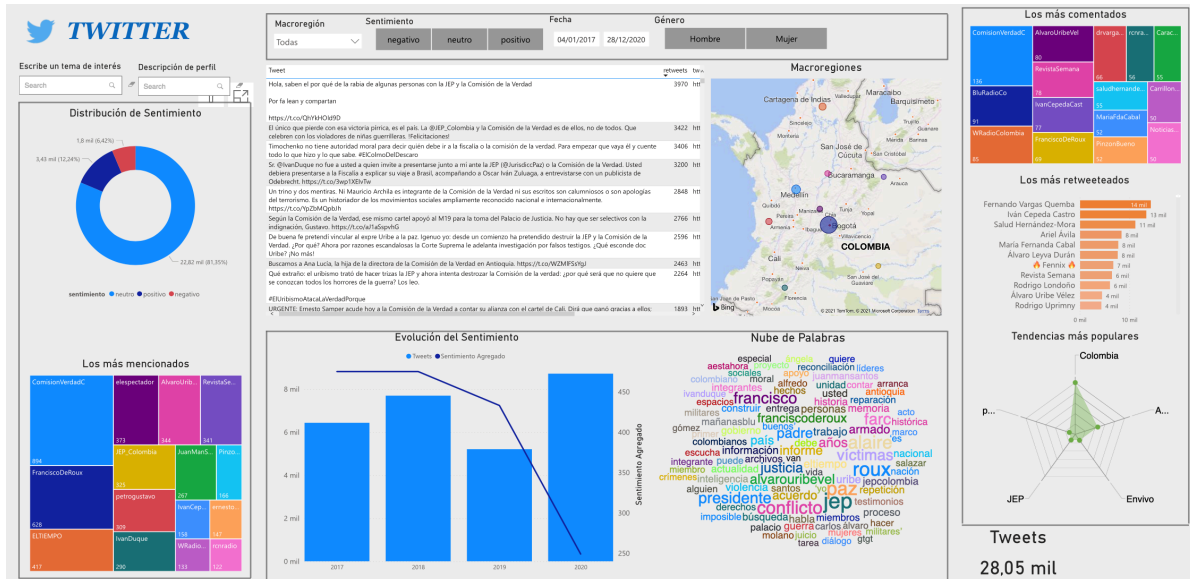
TWITTER

Escribe un tema de interés
Search
Descripción de perfil
Search

Distribución de Sentimiento

1,8 mil (6,42%)
3,43 mil (12,24%)
22,82 mil (81,35%)

sentimiento ● neutro ● positivo ● negativo

Los más mencionados

| ComisionVerdadC 894 | elespectador 373 | AlvaroUrib... 344 | RevistaSe... 341 |
|---|---|---|---|
| FranciscoDeRoux 628 | JEP_Colombia | JuanManS... 267 | Pinzo... 166 |
| | petrogustavo 309 | IvanCep... 158 | ernesto... 157 |
| ELTIEMPO 417 | IvanDuque 290 | WRadio... 133 | rcnradio 122 |

Macroregión
Todas
Sentimiento
negativo neutro positivo
Fecha
04/01/2017 28/12/2020
Género
Hombre Mujer

| Tweet | retweets | tw |
|---|---|---|
| Hola, saben el por qué de la rabia de algunas personas con la JEP y la Comisión de la Verdad Por fa lean y compartan https://t.co/QhYkHOld9D | 3970 | htt |
| El único que pierde con esa victoria pírrica, es el país. La @JEP_Colombia y la Comisión de la Verdad es de ellos, no de todos. Que celebren con los violadores de niñas guerrilleras. ¡Felicitaciones! | 3422 | htt |
| Timochenko no tiene autoridad moral para decir quién debe ir a la fiscalía o la comisión de la verdad. Para empezar que vaya él y cuente todo lo que hizo y lo que sabe. #ElColmoDelDescaro | 3406 | htt |
| Sr. @IvanDuque no fue a usted a quien invite a presentarse junto a mí ante la JEP (@JurisdiccPaz) o la Comisión de la Verdad. Usted debiera presentarse a la Fiscalía a explicar su viaje a Brasil, acompañado a Oscar Iván Zuluaga, a entrevistarse con un publicista de Odebrecht. https://t.co/3wp1XEivTw | 3200 | htt |
| Un trino y dos mentiras. Ni Mauricio Archila es integrante de la Comisión de la Verdad ni sus escritos son calumniosos o son apologías del terrorismo. Es un historiador de los movimientos sociales ampliamente reconocido nacional e internacionalmente. https://t.co/YpZbMQpbJh | 2848 | htt |
| Según la Comisión de la Verdad, ese mismo cartel apoyó al M19 para la toma del Palacio de Justicia. No hay que ser selectivos con la indignación, Gustavo. https://t.co/a1IaSspvhG | 2766 | htt |
| De buena fe pretendí vincular al expre Uribe a la paz. Igenuo yo: desde un comienzo ha pretendido destruir la JEP y la Comisión de la Verdad. ¿Por qué? Ahora por razones escandalosas la Corte Suprema le adelanta investigación por falsos testigos. ¿Qué esconde doc Uribe? ¡No más! | 2596 | htt |
| Buscamos a Ana Lucía, la hija de la directora de la Comisión de la Verdad en Antioquia. https://t.co/WZMFfSsYgJ | 2463 | htt |
| Qué extraño: el uribismo trató de hacer trizas la JEP y ahora intenta destrozar la Comisión de la Verdad: ¿por qué será que no quiere que se conozcan todos los horrores de la guerra? Los leo. #ElUribismoAtacaLaVerdadPorque | 2264 | htt |
| URGENTE: Ernesto Samper acude hoy a la Comisión de la Verdad a contar su alianza con el cartel de Cali. Dirá que ganó gracias a ellos; | 1893 | htt |

Macroregiones
Cartagena de Indias Maracaibo Barquisimeto Montería San José de Cúcuta Bucaramanga Medellín Bogotá COLOMBIA Cali Neiva
Bing © 2021 TomTom, © 2021 Microsoft Corporation Terms

Evolución del Sentimiento
● Tweets ● Sentimiento Agregado
8 mil 6 mil 4 mil 2 mil 0 mil
450 400 350 300 250
Sentimiento Agregado
2017 2018 2019 2020

Nube de Palabras
especial quiere aestahora reconciliación líderes sociales apoyo juanmansantos colombiano moral alfredo cruz integrantes unidad antioquia ivanduque usted reparación francisco personas memoria militares construir entrega farc acto mañanasblu franciscoderoux historia histórica gómez padre trabajo armado marco colombianos país años alaire escucha información informe víctimas nacional espacios integrante puede justicia roux salazar miembro actualidad vida nación crímenes inteligencia santos jep jepcolombia alguien violencia acuerdo paz repetición presidente conflicto alvarouribevel testimonios derechos miembros proceso imposible búsqueda habla hacer palacio guerra carlos álvaro tarea diálogo militares molano mujeres juicio gigt

Los más comentados

| ComisionVerdadC 136 | AlvaroUribeVel 80 | drvarga... | rcnra... | Carac... |
|---|---|---|---|---|
| | RevistaSemana 78 | | | Camilon... |
| BluRadioCo 91 | IvanCepedaCast 77 | saludhernande... 55 | | |
| | | MariaFdaCabal 52 | | Noticias... |
| WRadioColombia 85 | FranciscoDeRoux 69 | Pinzonbueno 52 | | |

Los más retweeteados
Fernando Vargas Quemba 14 mil
Iván Cepeda Castro 13 mil
Salud Hernández-Mora 11 mil
Ariel Ávila 8 mil
María Fernanda Cabal 8 mil
Álvaro Leyva Durán 8 mil
Fenix 7 mil
Revista Semana 6 mil
Rodrigo Londoño 6 mil
Álvaro Uribe Vélez 4 mil
Rodrigo Uprimny 4 mil
0 mil 10 mil

Tendencias más populares
Colombia
p...
A...
JEP
Envivo

Tweets
28,05 mil